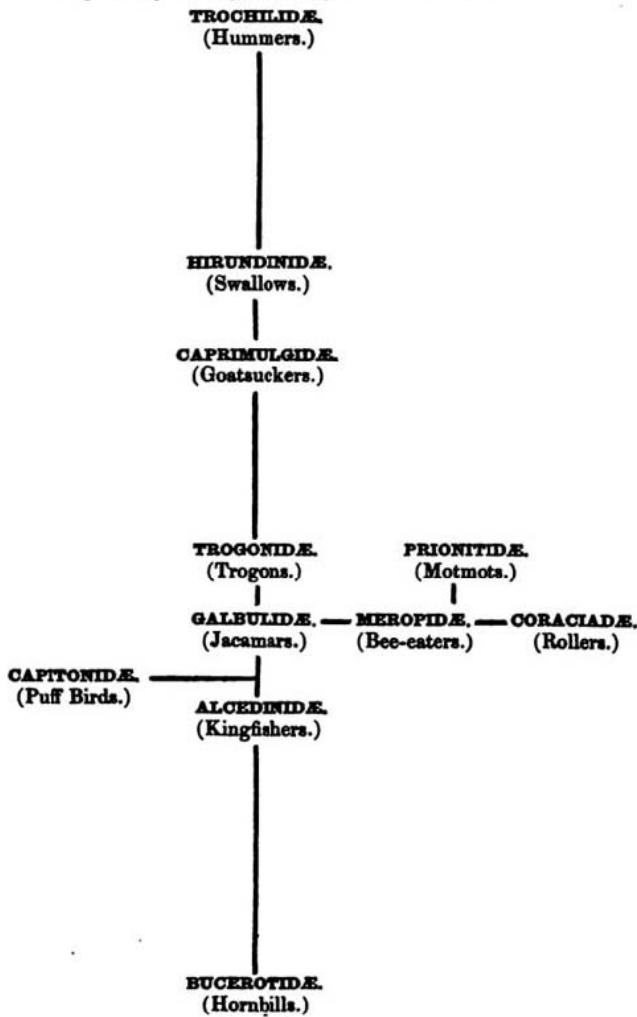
TROCHILIDÆ.
(Hummers.)

HIRUNDINIDÆ.
(Swallows.)

CAPRIMULGIDÆ.
(Goatsuckers.)

TROGONIDÆ.
(Trogons.)

PRIONITIDÆ.
(Motmots.)

GALBULIDÆ.
(Jacamars.)

MEROPIDÆ.
(Bee-eaters.)

CORACIADÆ.
(Rollers.)

CAPITONIDÆ.
(Puff Birds.)

ALCEDINIDÆ.
(Kingfishers.)

BUCEROTIDÆ.
(Hornbills.)